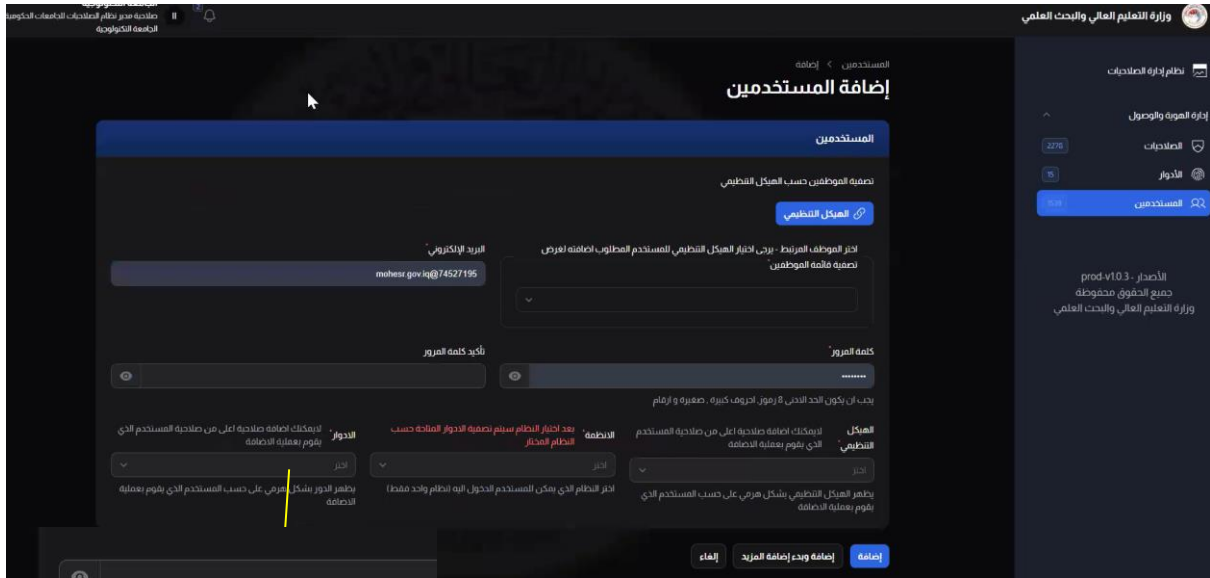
وزارة التعليم العالي والبحث العلمي

الجامعة التكنولوجية
صلاحية مدير نظام الصلاحيات الجامعات الحكومية
الجامعة التكنولوجية

نظام إدارة الصلاحيات
إدارة الهوية والوصول
الصلاحيات 2276
الأدوار 15
المستخدمين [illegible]

prod-v1.0.3 - الأصدار
جميع الحقوق محفوظة
وزارة التعليم العالي والبحث العلمي

المستخدمين > إضافة
إضافة المستخدمين

المستخدمين

تصفية الموظفين حسب الهيكل التنظيمي
الهيكل التنظيمي

اختر الموظف المرتبط - يرجى اختيار الهيكل التنظيمي للمستخدم المطلوب اضافته لغرض تصفية قائمة الموظفين*

البريد الإلكتروني*
mohesr.gov.iq@74527195

كلمة المرور*
••••••••
تأكيد كلمة المرور
يجب ان يكون الحد الادنى 8 رموز, احرف كبيرة , صغيرة و ارقام

الهيكل التنظيمي* لايمكنك اضافة صلاحية اعلى من صلاحية المستخدم الذي يقوم بعملية الاضافة
اختر
يظهر الهيكل التنظيمي بشكل هرمي على حسب المستخدم الذي يقوم بعملية الاضافة

الانظمة* بعد اختيار النظام سيتم تصفية الادوار المتاحة حسب النظام المختار
اختر
اختر النظام الذي يمكن للمستخدم الدخول اليه (نظام واحد فقط)

الادوار* لايمكنك اضافة صلاحية اعلى من صلاحية المستخدم الذي يقوم بعملية الاضافة
اختر
يظهر الدور بشكل هرمي على حسب المستخدم الذي يقوم بعملية الاضافة

إضافة
إضافة وبدء إضافة المزيد
إلغاء